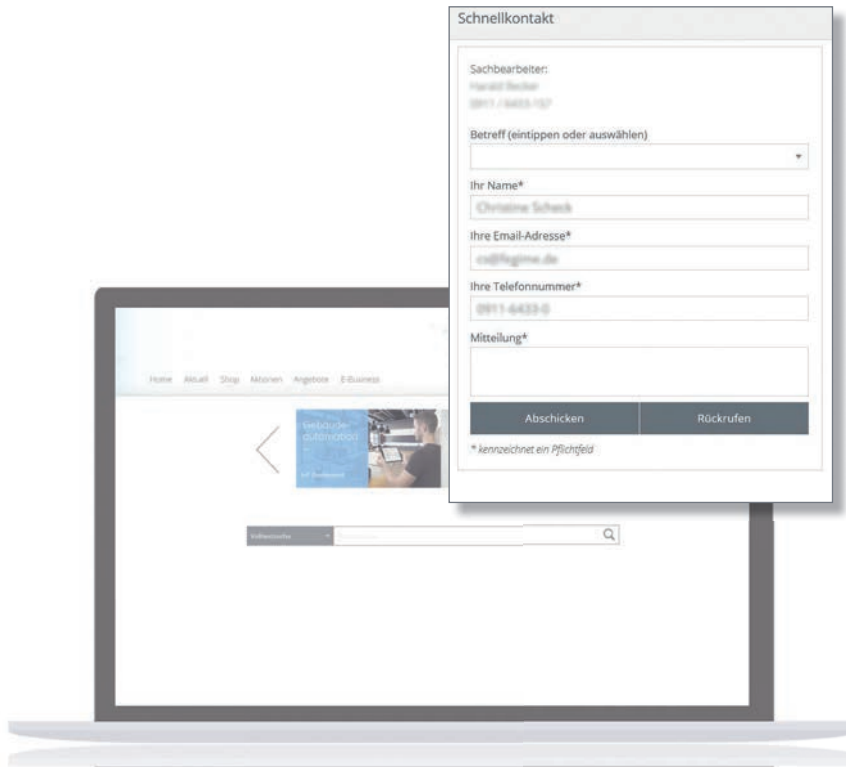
Schnellkontakt

Sachbearbeiter:
Harald Becker
0911 / 6433-157

Betreff (eintippen oder auswählen)

Ihr Name*
Christine Scheck

Ihre Email-Adresse*
cs@fegime.de

Ihre Telefonnummer*
0911-6433-0

Mitteilung*

Abschicken
Rückrufen

* kennzeichnet ein Pflichtfeld

Home Aktuell Shop Aktionen Angebote E-Business

Gebäude-automation

Volltextsuche